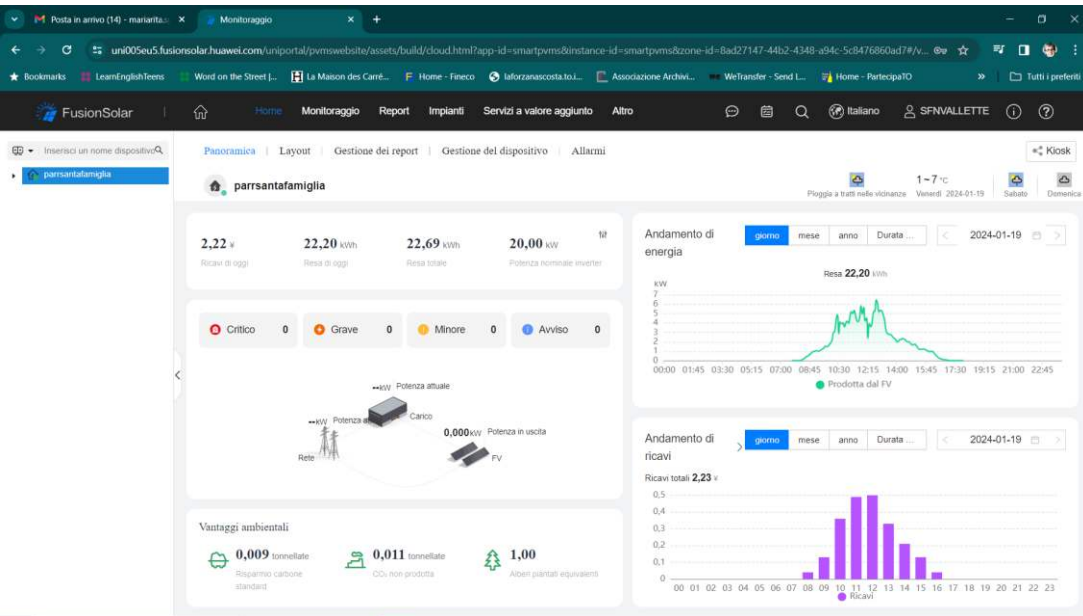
Posta in arrivo (14) - mariarita... ×   Monitoraggio ×   +

uni005eu5.fusionsolar.huawei.com/uniportal/pvmswebsite/assets/build/cloud.html?app-id=smartpvms&instance-id=smartpvms&zone-id=8ad27147-44b2-4348-a94c-5c8476860ad7#/v...

Bookmarks   LearnEnglishTeens   Word on the Street |...   La Maison des Carré...   Home - Fineco   laforzanascosta.to.i...   Associazione Archivi...   WeTransfer - Send L...   Home - PartecipaTO   »   Tutti i preferiti

FusionSolar   Home   Monitoraggio   Report   Impianti   Servizi a valore aggiunto   Altro   Italiano   SFNVALLETTE

Inserisci un nome dispositivo
parrsantafamiglia

Panoramica | Layout | Gestione dei report | Gestione del dispositivo | Allarmi

Kiosk

parrsantafamiglia

Pioggia a tratti nelle vicinanze   1 ~ 7 °C   Venerdì 2024-01-19   Sabato   Domenica

| 2,22 ¥ | 22,20 kWh | 22,69 kWh | 20,00 kW |
|---|---|---|---|
| Ricavi di oggi | Resa di oggi | Resa totale | Potenza nominale inverter |

Critico 0   Grave 0   Minore 0   Avviso 0

--kW Potenza attuale
--kW Potenza a...   Carico
0,000 kW Potenza in uscita
Rete   FV

Vantaggi ambientali
0,009 tonnellate Risparmio carbone standard
0,011 tonnellate $CO_2$ non prodotta
1,00 Alberi piantati equivalenti

Andamento di energia   giorno   mese   anno   Durata ...   2024-01-19
Resa 22,20 kWh
kW
7 6 5 4 3 2 1 0
00:00 01:45 03:30 05:15 07:00 08:45 10:30 12:15 14:00 15:45 17:30 19:15 21:00 22:45
Prodotta dal FV

Andamento di ricavi   giorno   mese   anno   Durata ...   2024-01-19
Ricavi totali 2,23 ¥
0,5 0,4 0,3 0,2 0,1 0
00 01 02 03 04 05 06 07 08 09 10 11 12 13 14 15 16 17 18 19 20 21 22 23
Ricavi